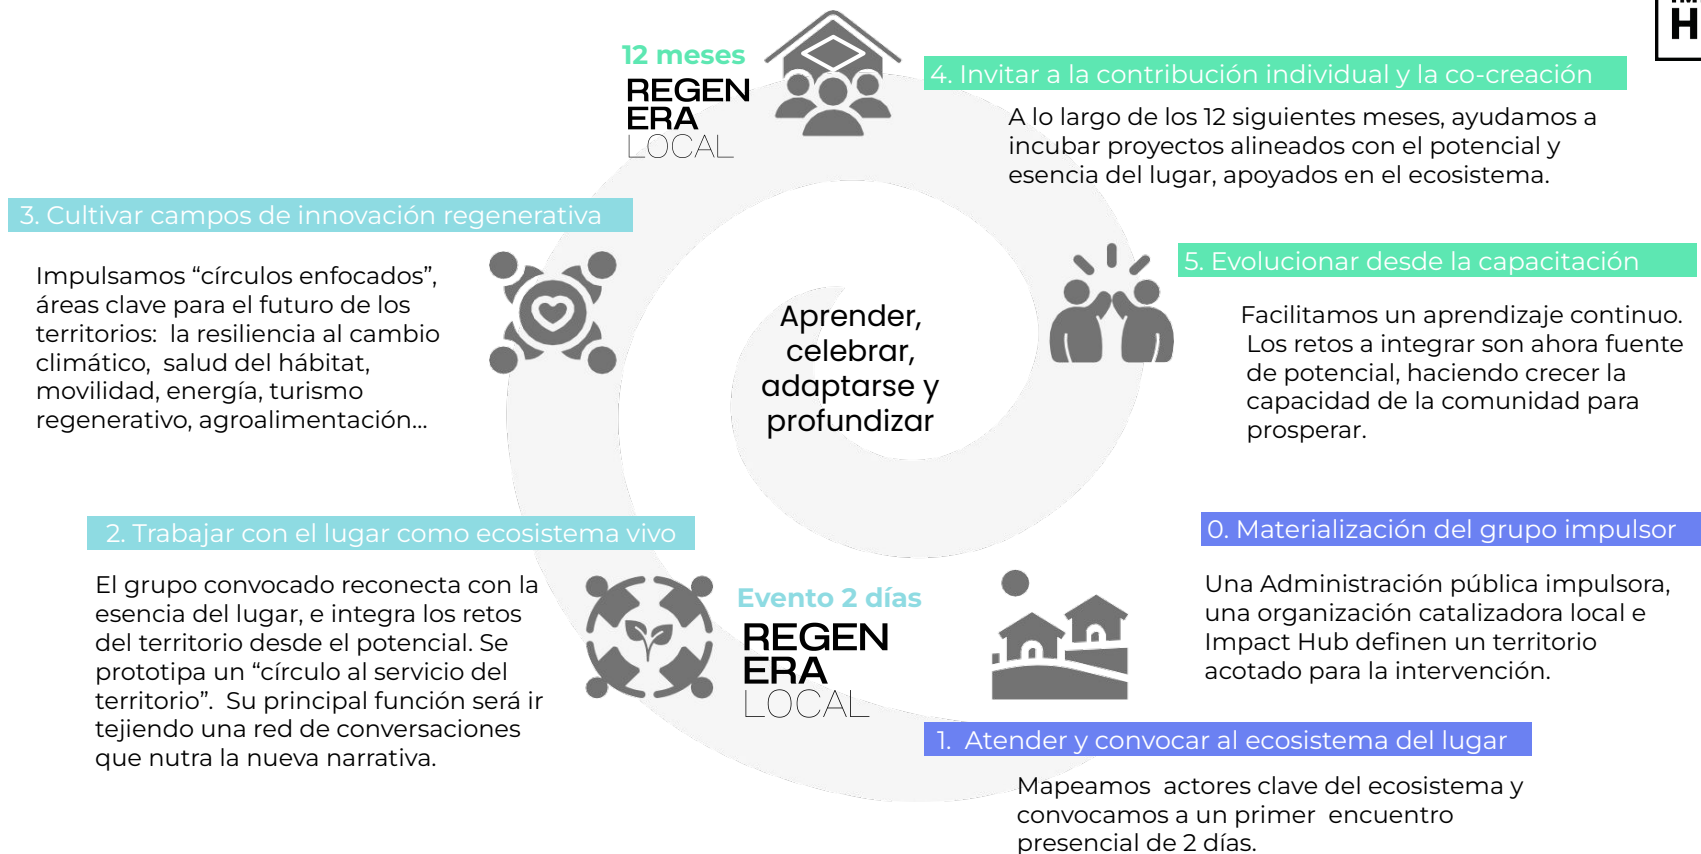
12 meses

REGEN
ERA
LOCAL

4. Invitar a la contribución individual y la co-creación

A lo largo de los 12 siguientes meses, ayudamos a incubar proyectos alineados con el potencial y esencia del lugar, apoyados en el ecosistema.

3. Cultivar campos de innovación regenerativa

Impulsamos “círculos enfocados”, áreas clave para el futuro de los territorios: la resiliencia al cambio climático, salud del hábitat, movilidad, energía, turismo regenerativo, agroalimentación...

Aprender, celebrar, adaptarse y profundizar

5. Evolucionar desde la capacitación

Facilitamos un aprendizaje continuo. Los retos a integrar son ahora fuente de potencial, haciendo crecer la capacidad de la comunidad para prosperar.

2. Trabajar con el lugar como ecosistema vivo

El grupo convocado reconecta con la esencia del lugar, e integra los retos del territorio desde el potencial. Se prototipa un “círculo al servicio del territorio”. Su principal función será ir tejiendo una red de conversaciones que nutra la nueva narrativa.

Evento 2 días

REGEN
ERA
LOCAL

0. Materialización del grupo impulsor

Una Administración pública impulsora, una organización catalizadora local e Impact Hub definen un territorio acotado para la intervención.

1. Atender y convocar al ecosistema del lugar

Mapeamos actores clave del ecosistema y convocamos a un primer encuentro presencial de 2 días.

H